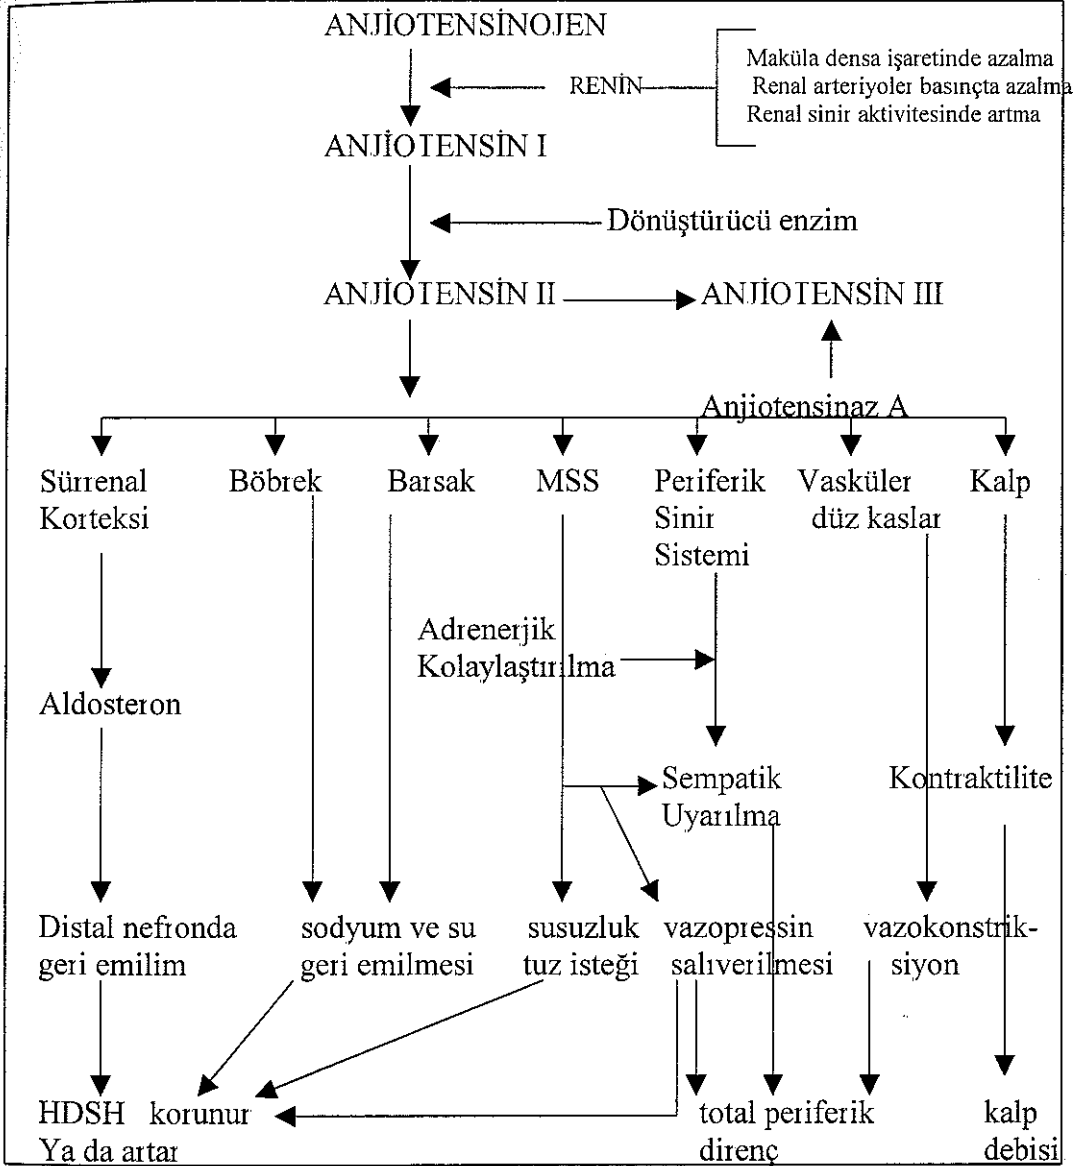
ANJİOTENSİNOJEN

RENİN

Maküla densa işaretinde azalma
Renal arteriyoler basınçta azalma
Renal sinir aktivitesinde artma

ANJİOTENSİN I

Dönüştürücü enzim

ANJİOTENSİN II

ANJİOTENSİN III

Anjiotensinaz A

Sürrenal Korteksi

Böbrek

Barsak

MSS

Periferik Sinir Sistemi

Vasküler düz kaslar

Kalp

Adrenerjik Kolaylaştırılma

Aldosteron

Sempatik Uyarılma

Kontraktilite

Distal nefronda geri emilim

sodyum ve su geri emilmesi

susuzluk tuz isteği

vazopressin salıverilmesi

vazokonstriksiyon

HDSH Ya da artar

korunur

total periferik direnç

kalp debisi